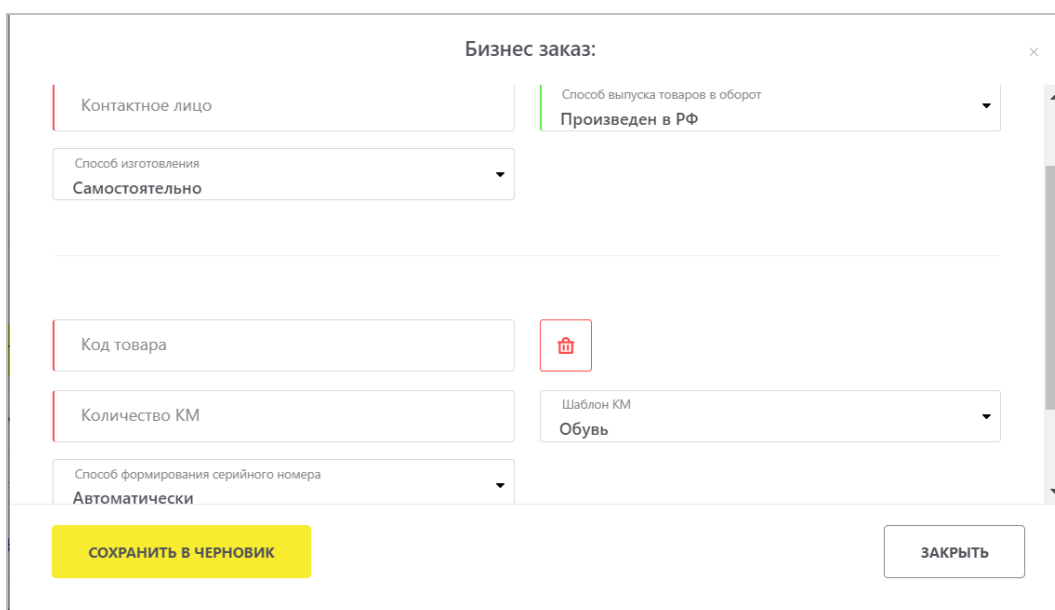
Бизнес заказ:

×

Контактное лицо

Способ выпуска товаров в оборот
Произведен в РФ

Способ изготовления
Самостоятельно

Код товара

Количество КМ

Шаблон КМ
Обувь

Способ формирования серийного номера
Автоматически

СОХРАНИТЬ В ЧЕРНОВИК

ЗАКРЫТЬ